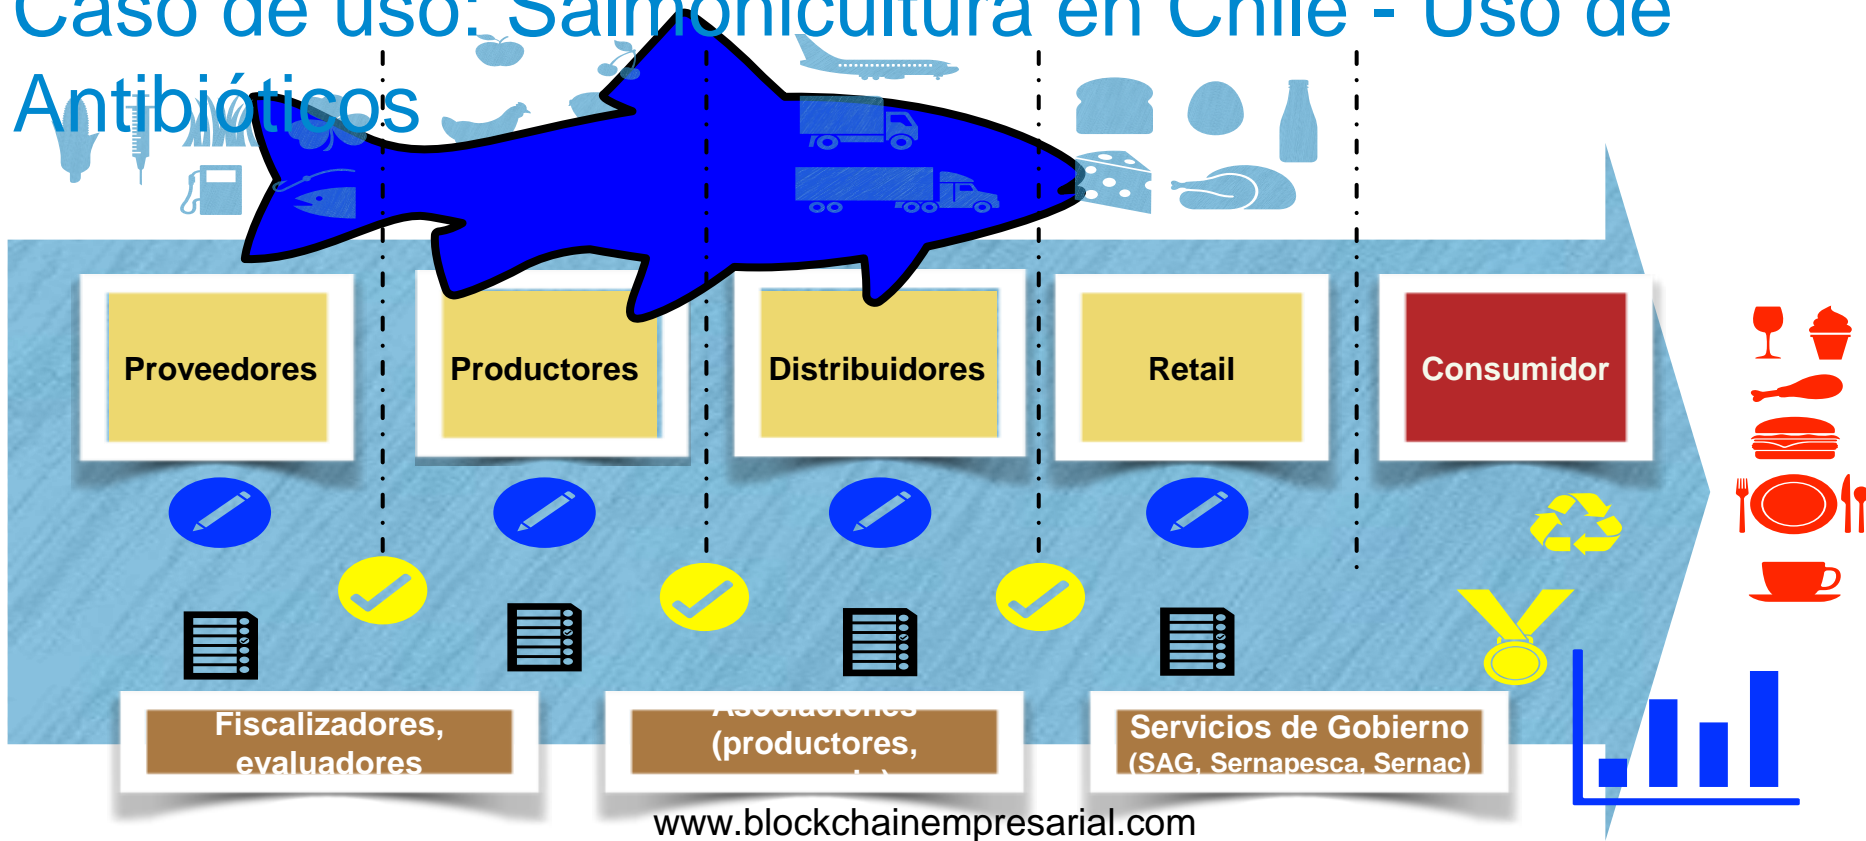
Caso de uso: Salmonicultura en Chile - Uso de Antibióticos

Proveedores

Productores

Distribuidores

Retail

Consumidor

Fiscalizadores, evaluadores

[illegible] (productores, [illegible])

Servicios de Gobierno (SAG, Sernapesca, Sernac)

www.blockchainempresarial.com